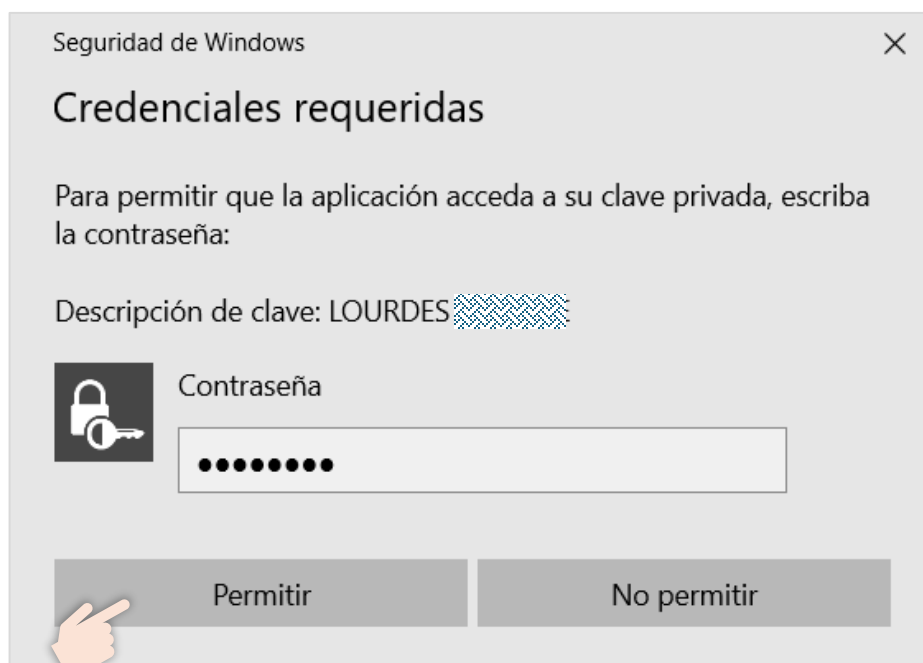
Seguridad de Windows

×

Credenciales requeridas

Para permitir que la aplicación acceda a su clave privada, escriba la contraseña:

Descripción de clave: LOURDES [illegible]

Contraseña

•••••••••

Permitir

No permitir